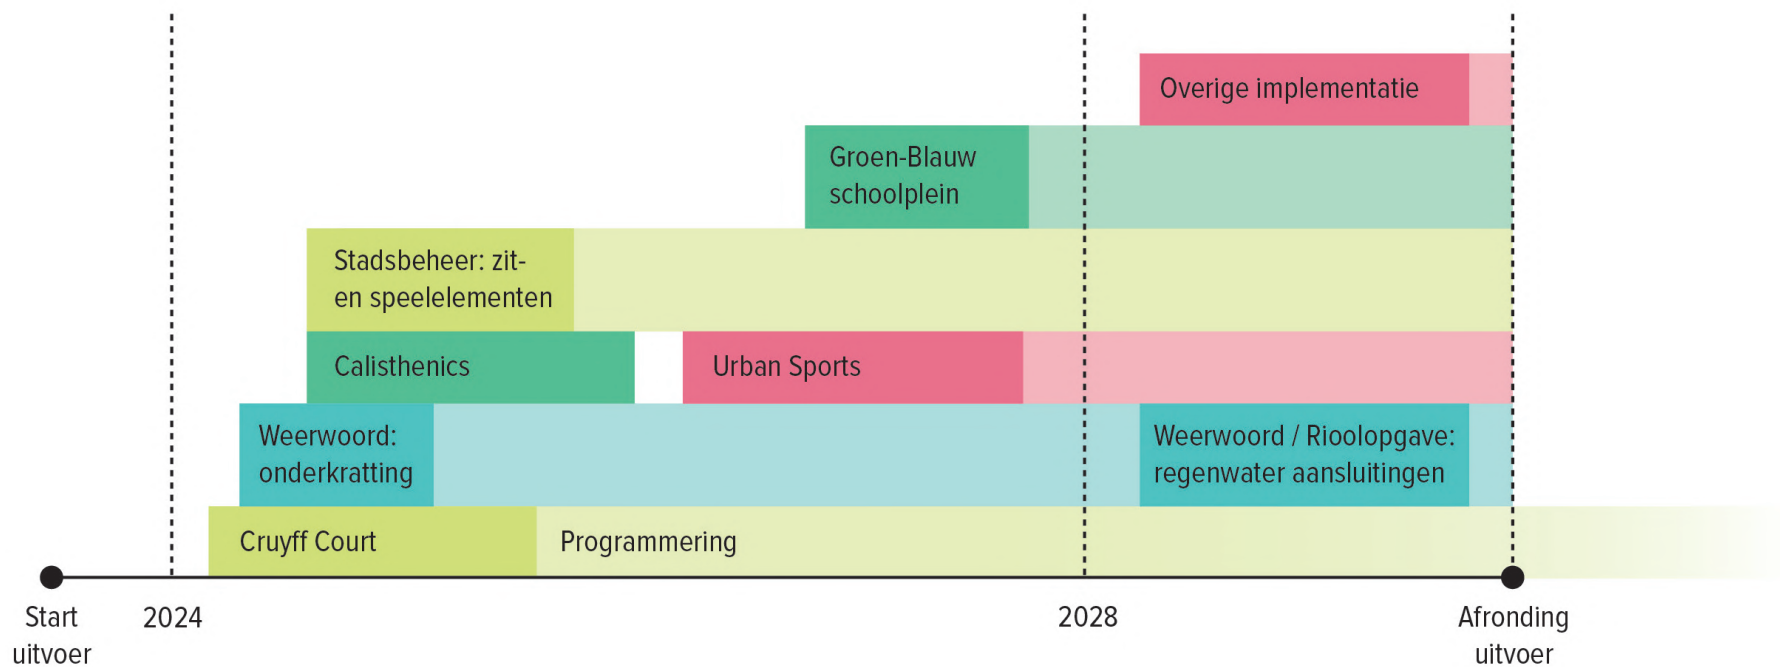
Overige implementatie

Groen-Blauw schoolplein

Stadsbeheer: zit- en speelelementen

Calisthenics

Urban Sports

Weerwoord: onderkratting

Weerwoord / Rioolopgave: regenwater aansluitingen

Cruyff Court

Programmering

Start uitvoer

2024

2028

Afronding uitvoer